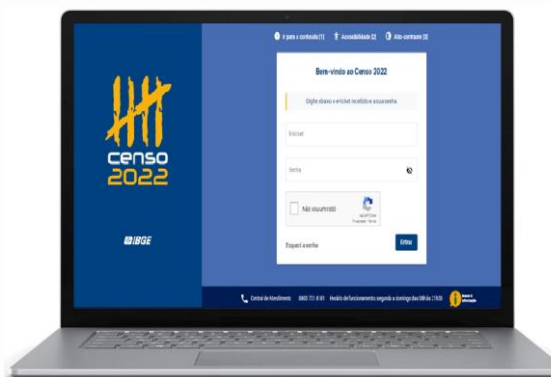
Ir para o conteúdo [1]   Acessibilidade [2]   Alto-contraste [3]

censo
2022

IBGE

Bem-vindo ao Censo 2022

Digite abaixo o e-ticket recebido e sua senha

E-ticket

Senha

Não sou um robô

reCAPTCHA
Privacidade - Termos

Esqueci a senha

Entrar

Central de Atendimento   0800 721 8181   Horário de funcionamento: segunda a domingo das 08h às 21h30

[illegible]